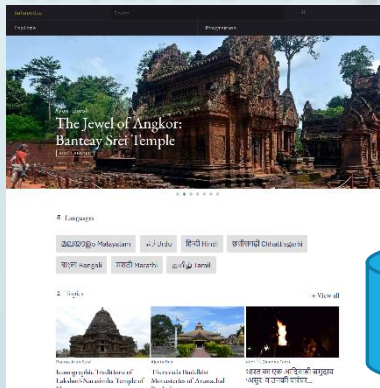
Sahapedia Search
Explore Programmes

Anam Jainab
The Jewel of Angkor: Banteay Srei Temple

Languages

മലയാളം Malayalam اردو Urdu हिंदी Hindi छत्तीसगढ़ी Chhattisgarhi
বাংলা Bengali मराठी Marathi தமிழ் Tamil

Topics + View all

Iconographic Traditions of Lakshmi-Narasimha Temple of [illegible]
Theravada Buddhist Monasteries of Arunachal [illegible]
भारत का एक आदिवासी बहुमूल्य अमूर्त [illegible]